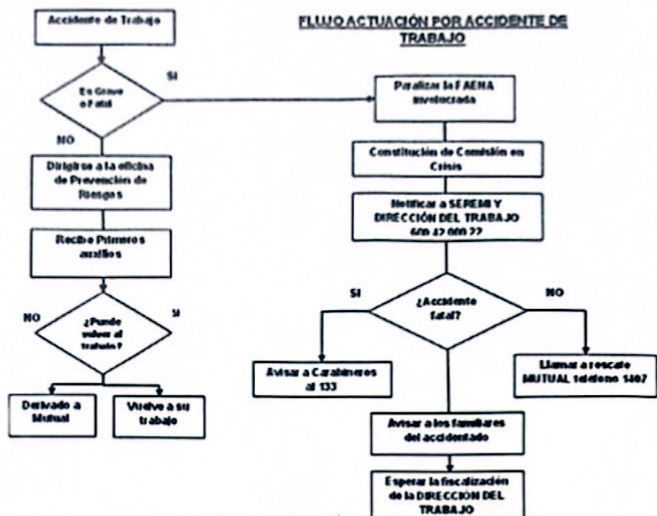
FLUJO ACTUACIÓN POR ACCIDENTE DE TRABAJO

Accidente de Trabajo

Es Grave o Fatal

SI

NO

Dirigirse a la oficina de Prevención de Riesgos

Recibe Primeros auxilios

¿Puede volver al trabajo?

NO

SI

Derivado a Mutual

Vuelve a su trabajo

Paralizar la FAENA involucrada

Constitución de Comisión en Crisis

Notificar a SEREMI Y DIRECCIÓN DEL TRABAJO 600 42 000 22

¿Accidente fatal?

SI

NO

Avisar a Carabineros al 133

Llamar a rescate MUTUAL teléfono 1407

Avisar a los familiares del accidentado

Esperar la fiscalización de la DIRECCIÓN DEL TRABAJO